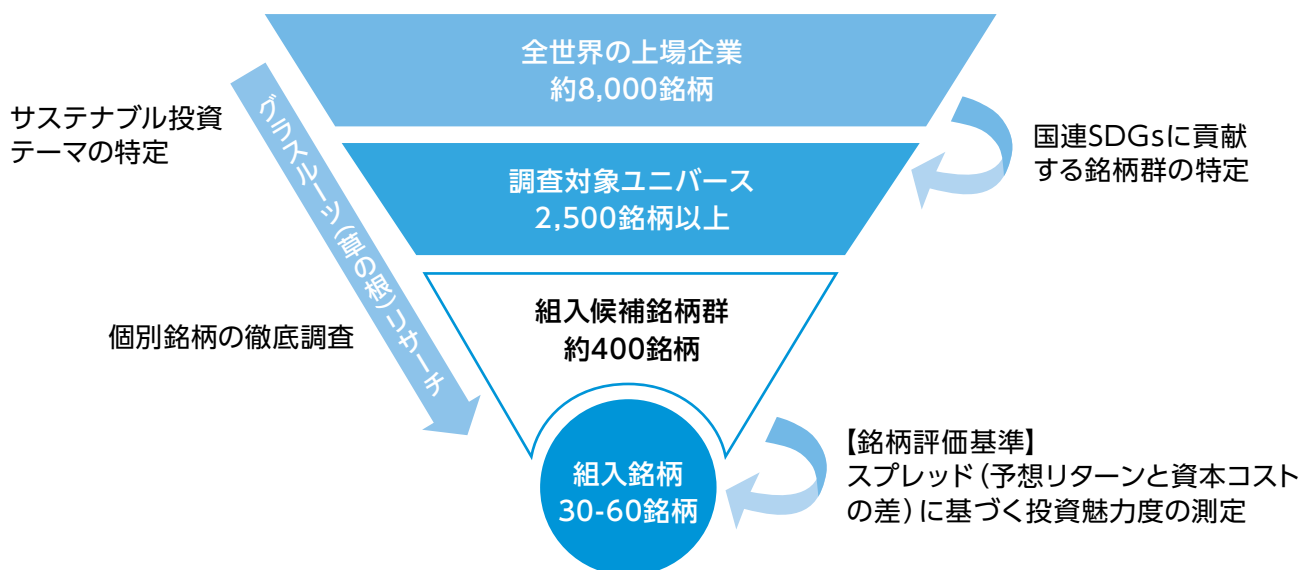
サステナブル投資テーマの特定

グラスルーツ(草の根)リサーチ

個別銘柄の徹底調査

全世界の上場企業
約8,000銘柄

国連SDGsに貢献する銘柄群の特定

調査対象ユニバース
2,500銘柄以上

組入候補銘柄群
約400銘柄

組入銘柄
30-60銘柄

【銘柄評価基準】
スプレッド(予想リターンと資本コストの差)に基づく投資魅力度の測定